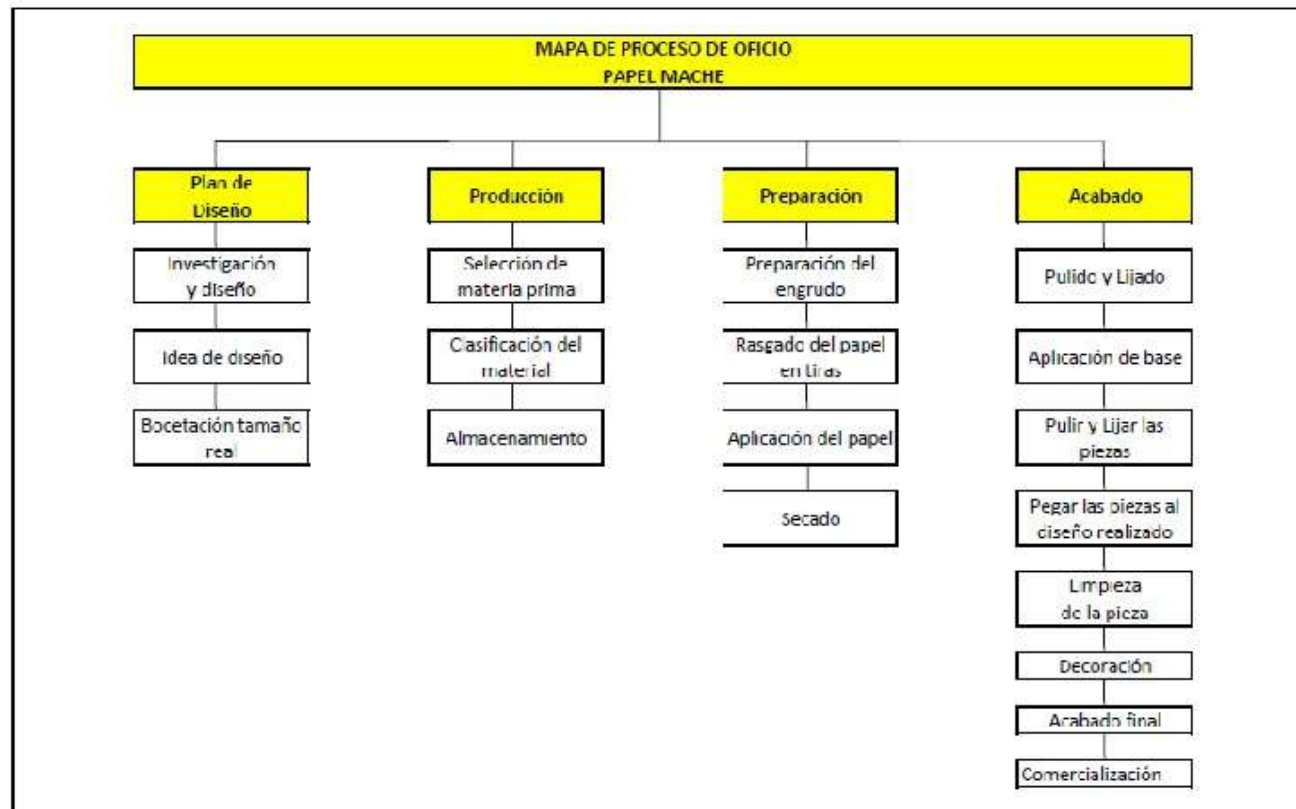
MAPA DE PROCESO DE OFICIO
PAPEL MACHE

Plan de Diseño

Investigación y diseño

Idea de diseño

Bocetación tamaño real

Producción

Selección de materia prima

Clasificación del material

Almacenamiento

Preparación

Preparación del engrudo

Rasgado del papel en tiras

Aplicación del papel

Secado

Acabado

Pulido y Lijado

Aplicación de base

Pulir y Lijar las piezas

Pegar las piezas al diseño realizado

Limpieza de la pieza

Decoración

Acabado final

Comercialización